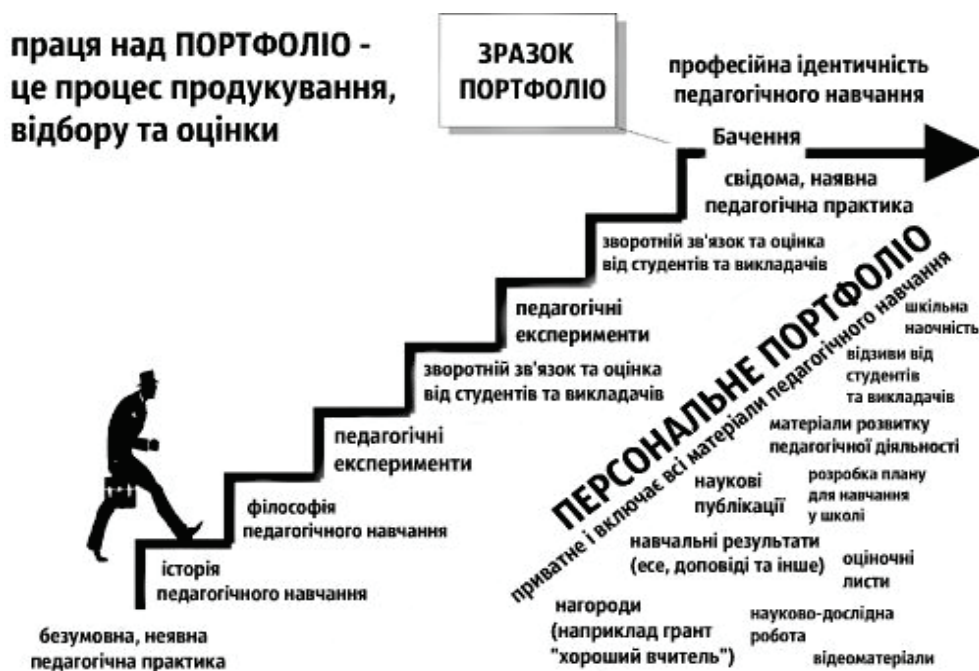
праця над ПОРТФОЛІО - це процес продукування, відбору та оцінки

ЗРАЗОК ПОРТФОЛІО

професійна ідентичність педагогічного навчання

Бачення

свідома, наявна педагогічна практика

зворотній зв'язок та оцінка від студентів та викладачів

педагогічні експерименти

зворотній зв'язок та оцінка від студентів та викладачів

педагогічні експерименти

філософія педагогічного навчання

історія педагогічного навчання

безумовна, неявна педагогічна практика

ПЕРСОНАЛЬНЕ ПОРТФОЛІО

приватне і включає всі матеріали педагогічного навчання

шкільна наочність

відзиви від студентів та викладачів

матеріали розвитку педагогічної діяльності

наукові публікації

розробка плану для навчання у школі

навчальні результати (есе, доповіді та інше)

оціночні листи

нагороди (наприклад грант "хороший вчитель")

науково-дослідна робота

відеоматеріали